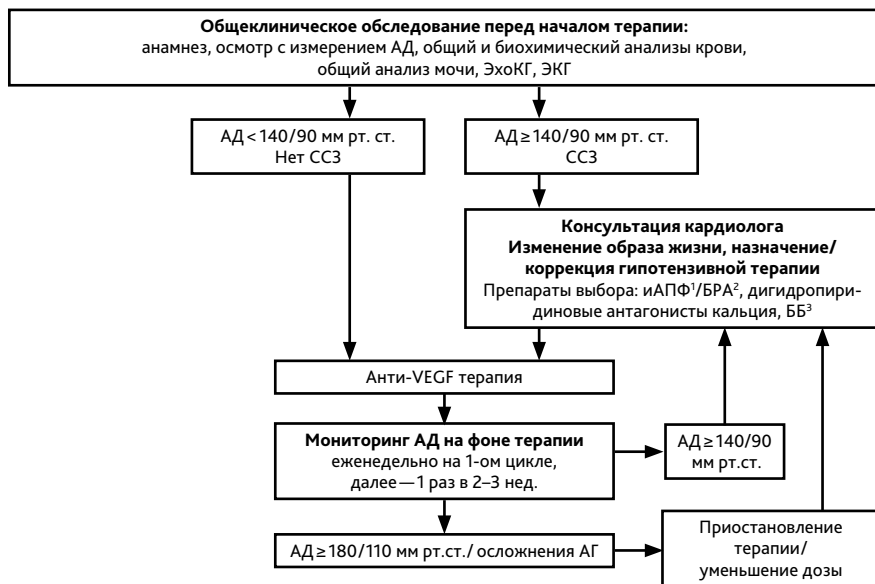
**Общеклиническое обследование перед началом терапии:**
анамнез, осмотр с измерением АД, общий и биохимический анализы крови, общий анализ мочи, ЭхоКГ, ЭКГ

АД < 140/90 мм рт. ст.
Нет ССЗ

АД ≥ 140/90 мм рт. ст.
ССЗ

**Консультация кардиолога**
**Изменение образа жизни, назначение/ коррекция гипотензивной терапии**
Препараты выбора: иАПФ$^1$/БРА$^2$, дигидропиридиновые антагонисты кальция, ББ$^3$

Анти-VEGF терапия

**Мониторинг АД на фоне терапии**
еженедельно на 1-ом цикле, далее — 1 раз в 2–3 нед.

АД ≥ 140/90 мм рт.ст.

АД ≥ 180/110 мм рт.ст./ осложнения АГ

Приостановление терапии/ уменьшение дозы